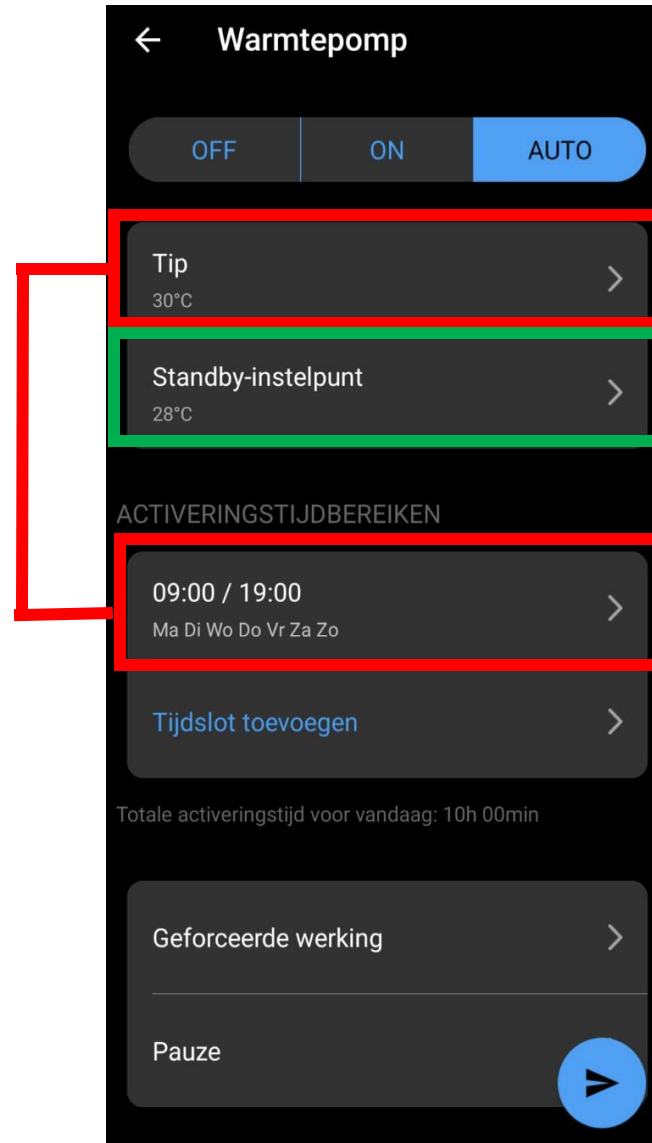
Warmtepomp

OFF ON AUTO

Tip
30°C

Standby-instelpunt
28°C

ACTIVERINGSTIJDBEREIKEN

09:00 / 19:00
Ma Di Wo Do Vr Za Zo

Tijdslot toevoegen

Totale activeringstijd voor vandaag: 10h 00min

Geforceerde werking

Pauze